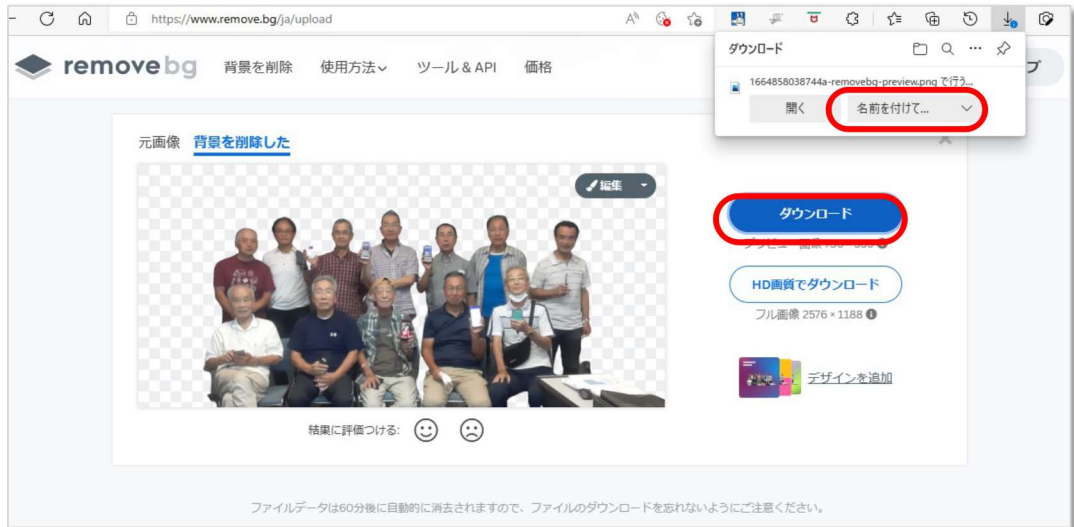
https://www.remove.bg/ja/upload

remove bg 背景を削除 使用方法 ツール & API 価格

ダウンロード

1664858038744a-removebg-preview.png で行う...

開く 名前を付けて...

元画像 背景を削除した

編集

ダウンロード

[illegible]

HD画質でダウンロード

フル画像 2576 × 1188

デザインを追加

結果に評価つける:

ファイルデータは60分後に自動的に消去されますので、ファイルのダウンロードを忘れないようにご注意ください。